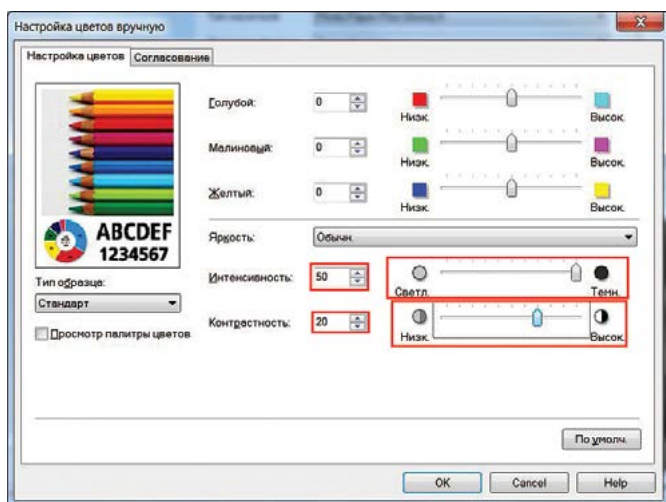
Настройка цветов вручную

Настройка цветов | Согласование

ABCDEF
1234567

Тип образца:
Стандарт
Просмотр палитры цветов

Голубой: 0 Низк. Высок.
Малиновый: 0 Низк. Высок.
Желтый: 0 Низк. Высок.

Яркость: Обычн.
Интенсивность: 50 Светл. Темн.
Контрастность: 20 Низк. Высок.

По умолч.

OK Cancel Help